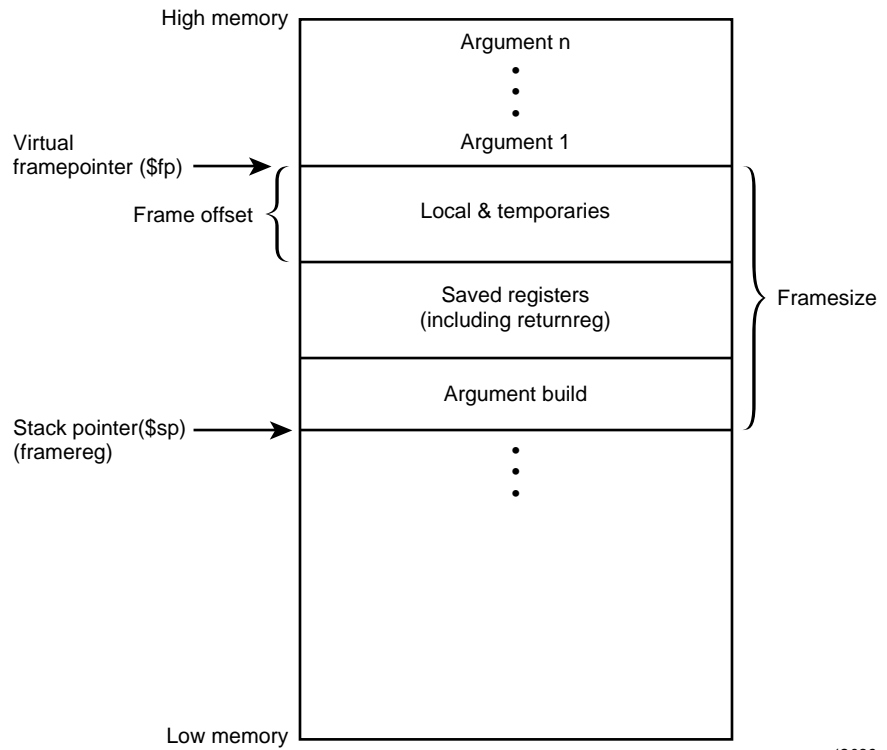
High memory

Argument n

Argument 1

Virtual framepointer ($fp)

Frame offset

Local & temporaries

Saved registers (including returnreg)

Framesize

Argument build

Stack pointer($sp) (framereg)

Low memory

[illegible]